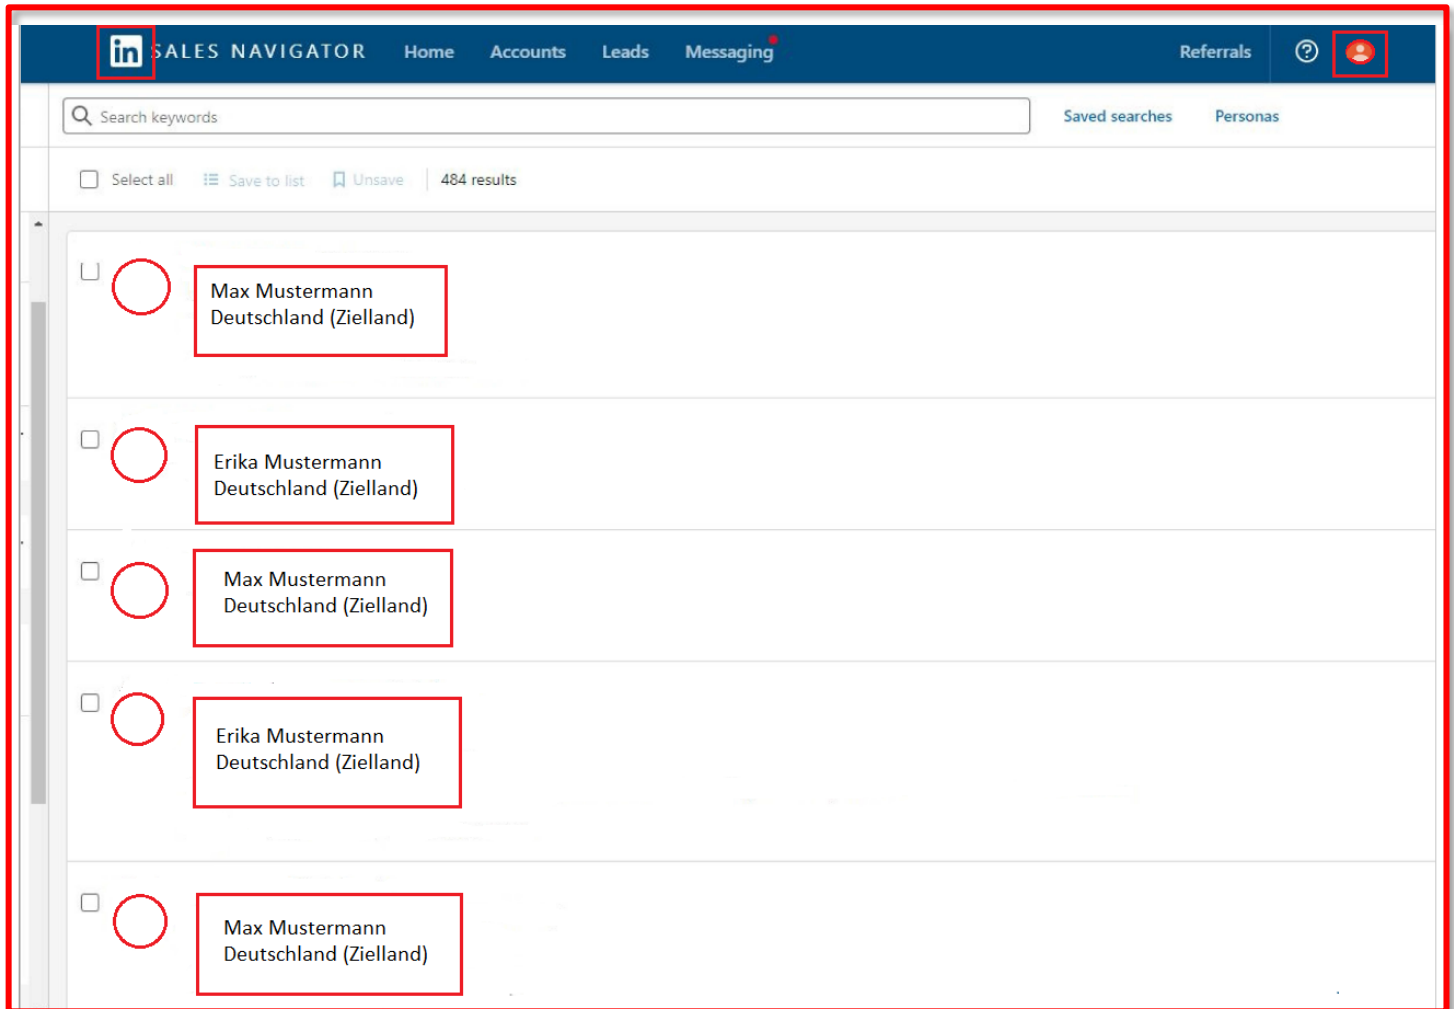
in SALES NAVIGATOR Home Accounts Leads Messaging Referrals

Search keywords

Saved searches Personas

Select all Save to list Unsave 484 results

Max Mustermann
Deutschland (Zielland)

Erika Mustermann
Deutschland (Zielland)

Max Mustermann
Deutschland (Zielland)

Erika Mustermann
Deutschland (Zielland)

Max Mustermann
Deutschland (Zielland)